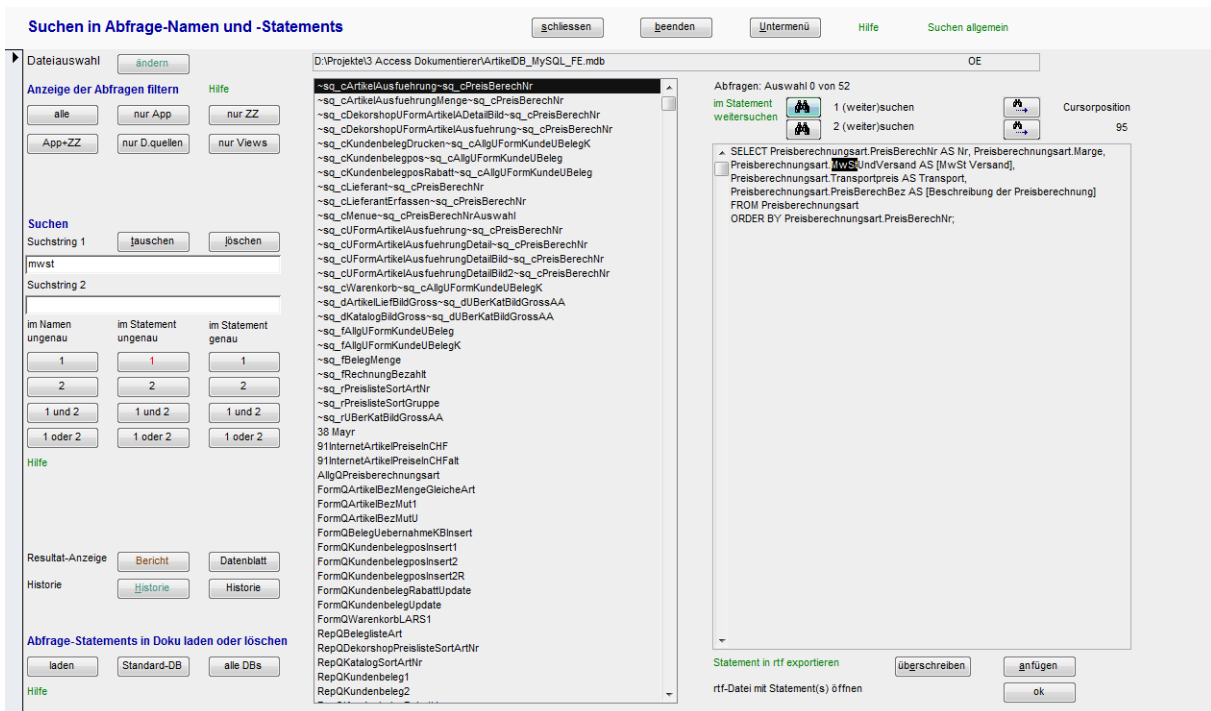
Suchen in Abfrage-Namen und -Statements

schliessen | beenden | Untermenü | Hilfe | Suchen allgemein

Dateiauswahl | ändern

D:\Projekte\3 Access Dokumentierer\ArtikelDB_MySQL_FE.mdb | OE

Anzeige der Abfragen filtern | Hilfe

alle | nur App | nur ZZ

App+ZZ | nur D.quellen | nur Views

Suchen

Suchstring 1 | tauschen | löschen

mwst

Suchstring 2

im Namen ungenau | im Statement ungenau | im Statement genau

1 | 1 | 1

2 | 2 | 2

1 und 2 | 1 und 2 | 1 und 2

1 oder 2 | 1 oder 2 | 1 oder 2

Hilfe

Resultat-Anzeige | Bericht | Datenblatt

Historie | Historie | Historie

Abfrage-Statements in Doku laden oder löschen

laden | Standard-DB | alle DBs

Hilfe

~sq_cArtikelAusfuehrung~sq_cPreisBerechNr
~sq_cArtikelAusfuehrungMenge~sq_cPreisBerechNr
~sq_cDekorshopUFormArtikelADetailBild~sq_cPreisBerechNr
~sq_cDekorshopUFormArtikelAusfuehrung~sq_cPreisBerechNr
~sq_cKundenbelegDrucken~sq_cAllgUFormKundeUBelegK
~sq_cKundenbelegpos~sq_cAllgUFormKundeUBeleg
~sq_cKundenbelegposRabatt~sq_cAllgUFormKundeUBeleg
~sq_cLieferant~sq_cPreisBerechNr
~sq_cLieferantErfassen~sq_cPreisBerechNr
~sq_cMenue~sq_cPreisBerechNrAuswahl
~sq_cUFormArtikelAusfuehrung~sq_cPreisBerechNr
~sq_cUFormArtikelAusfuehrungDetail~sq_cPreisBerechNr
~sq_cUFormArtikelAusfuehrungDetailBild~sq_cPreisBerechNr
~sq_cUFormArtikelAusfuehrungDetailBild2~sq_cPreisBerechNr
~sq_cWarenkorb~sq_cAllgUFormKundeUBelegK
~sq_dArtikelLiefBildGross~sq_dUBerKatBildGrossAA
~sq_dKatalogBildGross~sq_dUBerKatBildGrossAA
~sq_fAllgUFormKundeUBeleg
~sq_fAllgUFormKundeUBelegK
~sq_fBelegMenge
~sq_fRechnungBezahlt
~sq_rPreislisteSortArtNr
~sq_rPreislisteSortGruppe
~sq_rUBerKatBildGrossAA
38 Mayr
91InternetArtikelPreiseInCHF
91InternetArtikelPreiseInCHFalt
AllgQPreisberechnungsart
FormQArtikelBezMengeGleicheArt
FormQArtikelBezMut1
FormQArtikelBezMutU
FormQBelegUebernahmeKBInsert
FormQKundenbelegposInsert1
FormQKundenbelegposInsert2
FormQKundenbelegposInsert2R
FormQKundenbelegRabattUpdate
FormQKundenbelegUpdate
FormQWarenkorbLARS1
RepQBelegllisteArt
RepQDekorshopPreislisteSortArtNr
RepQKatalogSortArtNr
RepQKundenbeleg1
RepQKundenbeleg2

Abfragen: Auswahl 0 von 52

im Statement weitersuchen | 1 (weiter)suchen | Cursorposition
2 (weiter)suchen | 95

SELECT Preisberechnungsart.PreisBerechNr AS Nr, Preisberechnungsart.Marge, Preisberechnungsart.MwStUndVersand AS [MwSt Versand], Preisberechnungsart.Transportpreis AS Transport, Preisberechnungsart.PreisBerechBez AS [Beschreibung der Preisberechnung]
FROM Preisberechnungsart
ORDER BY Preisberechnungsart.PreisBerechNr;

Statement in rtf exportieren | überschreiben | anfügen

rtf-Datei mit Statement(s) öffnen | ok